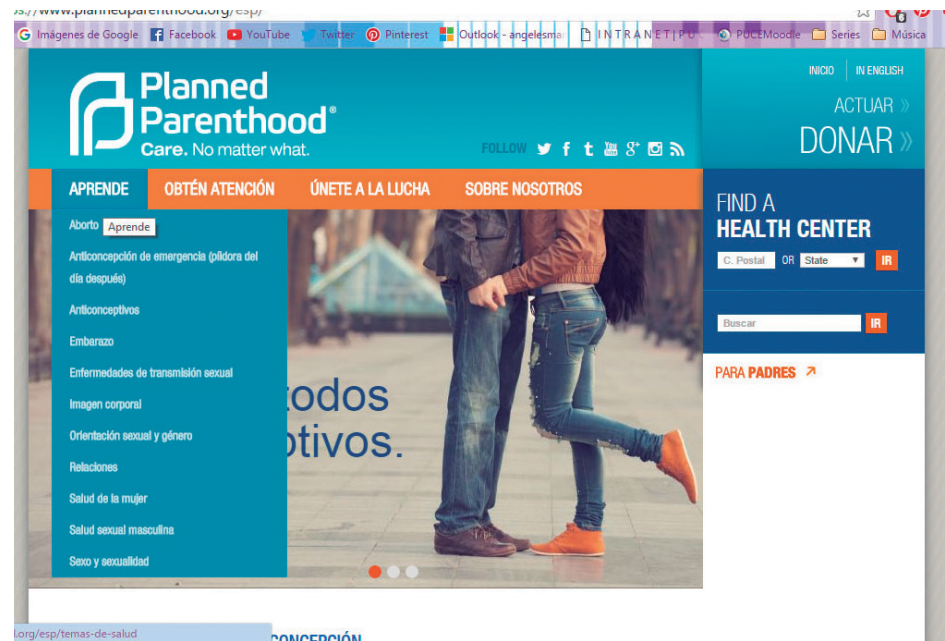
s://www.plannedparenthood.org/esp/

Imágenes de Google Facebook YouTube Twitter Pinterest Outlook - angelesma I N T R A N E T | P U PUCEMoodle Series Música

Planned Parenthood®
Care. No matter what.

FOLLOW

INICIO | IN ENGLISH

ACTUAR »
DONAR »

APRENDE OBTÉN ATENCIÓN ÚNETE A LA LUCHA SOBRE NOSOTROS

Aborto Aprende
Anticoncepción de emergencia (píldora del día después)
Anticonceptivos
Embarazo
Enfermedades de transmisión sexual
Imagen corporal
Orientación sexual y género
Relaciones
Salud de la mujer
Salud sexual masculina
Sexo y sexualidad

todos
otivos.

FIND A
HEALTH CENTER

C. Postal OR State IR

Buscar IR

PARA PADRES ↗

.org/esp/temas-de-salud

CONCEPCIÓN